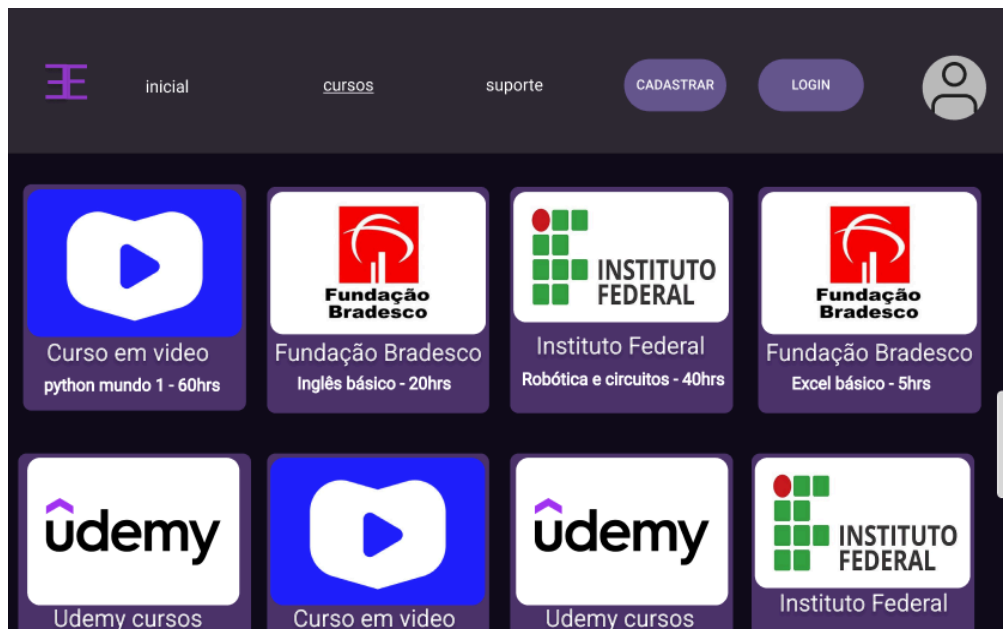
inicial

cursos

suporte

CADASTRAR

LOGIN

Curso em video
python mundo 1 - 60hrs

Fundação Bradesco

Fundação Bradesco
Inglês básico - 20hrs

INSTITUTO FEDERAL

Instituto Federal
Robótica e circuitos - 40hrs

Fundação Bradesco

Fundação Bradesco
Excel básico - 5hrs

udemy

Udemy cursos

Curso em video

udemy

Udemy cursos

INSTITUTO FEDERAL

Instituto Federal